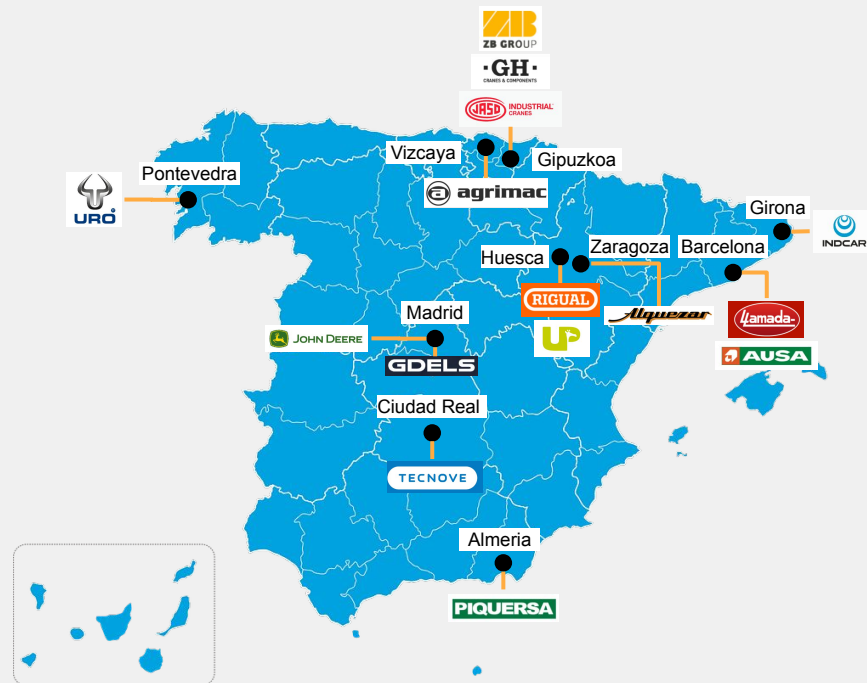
ZB GROUP
·GH·
CRANES & COMPONENTS
JASO INDUSTRIAL CRANES
Vizcaya
Gipuzkoa
Pontevedra
agrimac
URO
Girona
INDCAR
Huesca
Zaragoza
Barcelona
RIGUAL
Alquezar
Llamada
AUSA
UP
Madrid
JOHN DEERE
GDELS
Ciudad Real
TECNOVE
Almeria
PIQUERSA